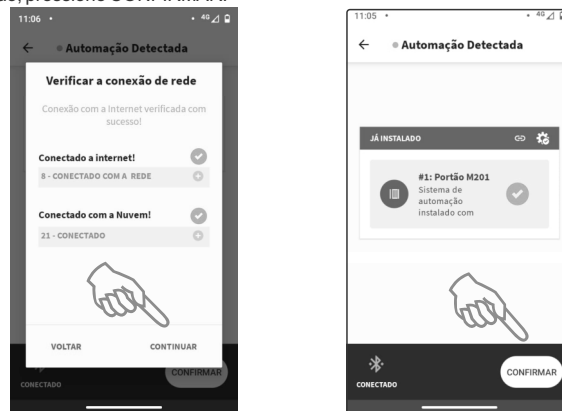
ão, pressione CONFIRMAR.

11:06

Automação Detectada

Verificar a conexão de rede

Conexão com a Internet verificada com sucesso!

Conectado a internet!

8 - CONECTADO COM A REDE

Conectado com a Nuvem!

21 - CONECTADO

VOLTAR

CONTINUAR

CONECTADO

CONFIRMAR

11:05

Automação Detectada

JÁ INSTALADO

#1: Portão M201
Sistema de automação instalado com

CONECTADO

CONFIRMAR